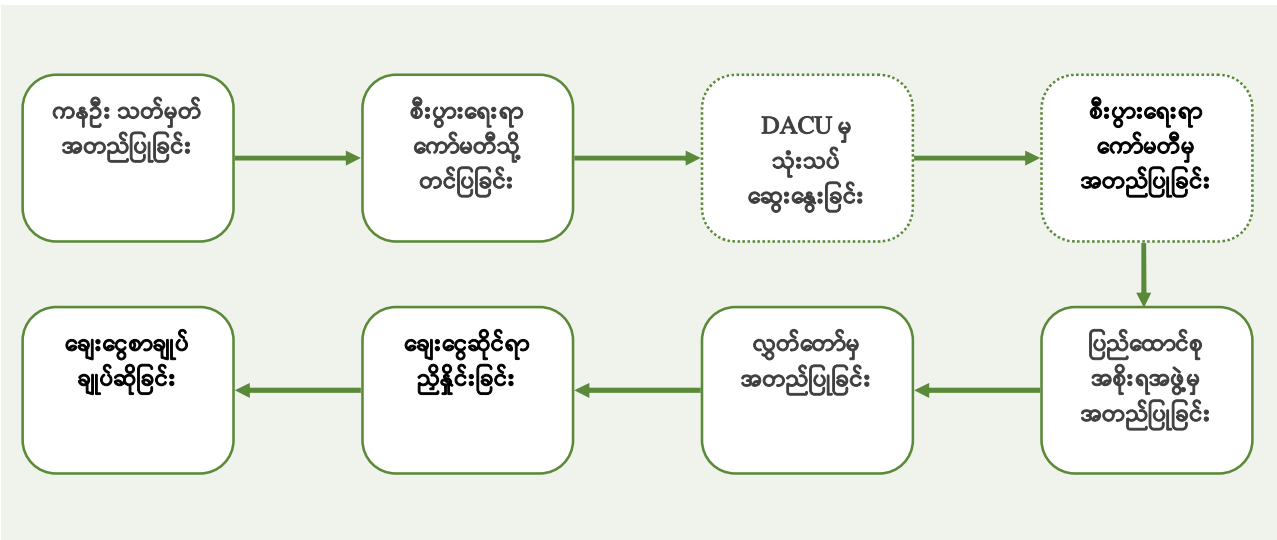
ကနဦး သတ်မှတ် အတည်ပြုခြင်း

စီးပွားရေးရာ ကော်မတီသို့ တင်ပြခြင်း

DACU မှ သုံးသပ် ဆွေးနွေးခြင်း

စီးပွားရေးရာ ကော်မတီမှ အတည်ပြုခြင်း

ပြည်ထောင်စု အစိုးရအဖွဲ့မှ အတည်ပြုခြင်း

လွှတ်တော်မှ အတည်ပြုခြင်း

ချေးငွေဆိုင်ရာ ညှိနှိုင်းခြင်း

ချေးငွေစာချုပ် ချုပ်ဆိုခြင်း